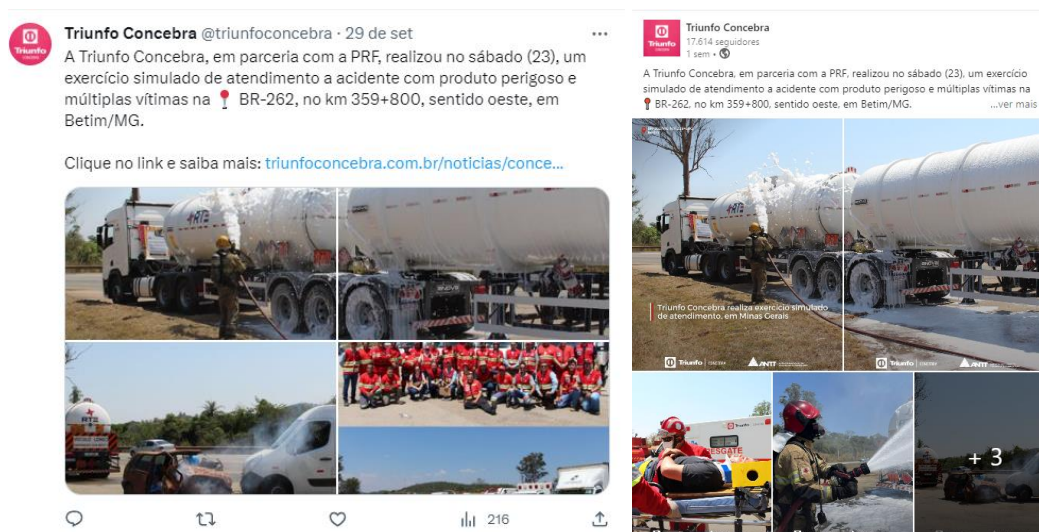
Triunfo Concebra @triunfoconcebra · 29 de set
A Triunfo Concebra, em parceria com a PRF, realizou no sábado (23), um exercício simulado de atendimento a acidente com produto perigoso e múltiplas vítimas na 📍 BR-262, no km 359+800, sentido oeste, em Betim/MG.

Clique no link e saiba mais: triunfoconcebra.com.br/noticias/conce...

216

Triunfo Concebra
17.614 seguidores
1 sem •

A Triunfo Concebra, em parceria com a PRF, realizou no sábado (23), um exercício simulado de atendimento a acidente com produto perigoso e múltiplas vítimas na 📍 BR-262, no km 359+800, sentido oeste, em Betim/MG. ...ver mais

Triunfo Concebra realiza exercício simulado de atendimento, em Minas Gerais

Triunfo | CONCEBRA
ANTT

RESGATE

+ 3